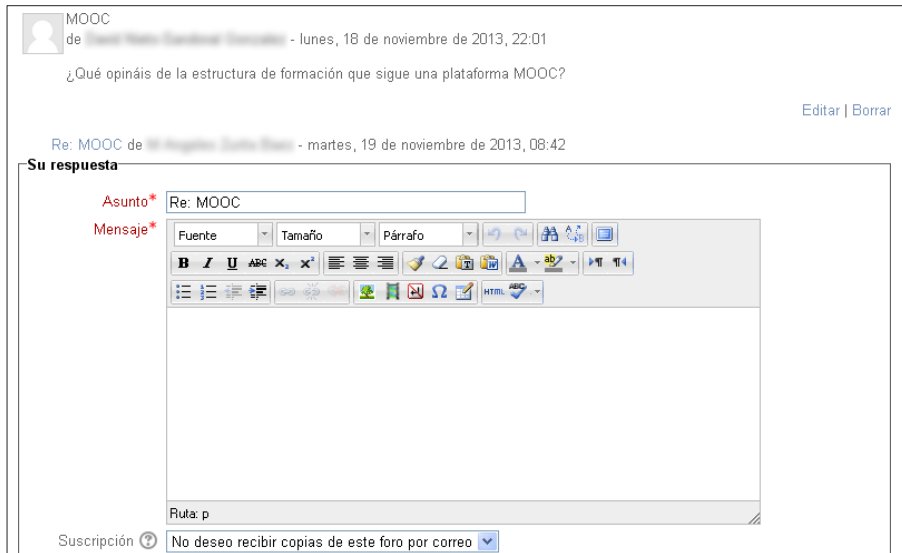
MOOC
de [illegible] - lunes, 18 de noviembre de 2013, 22:01

¿Qué opináis de la estructura de formación que sigue una plataforma MOOC?

Editar | Borrar

Re: MOOC de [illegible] - martes, 19 de noviembre de 2013, 08:42

Su respuesta

Asunto* Re: MOOC

Mensaje*

Fuente
Tamaño
Párrafo

B I U ABC $x_2$ $x^2$

HTML ABC

Ruta: p

Suscripción No deseo recibir copias de este foro por correo